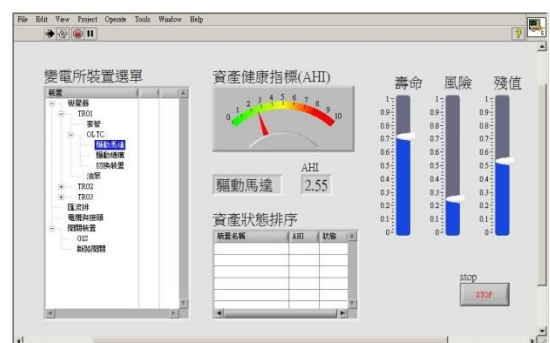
File Edit View Project Operate Tools Window Help

變電所裝置選單

裝置
變壓器
TR01
套管
OLTC
驅動馬達
驅動機構
切換裝置
油泵
TR02
TR03
匯流排
電纜與接頭
開關裝置
GIS
斷路開關

資產健康指標(AHI)

0 1 2 3 4 5 6 7 8 9 10

AHI
驅動馬達 2.55

資產狀態排序

| 裝置名稱 | AHI | 狀態 |
|---|---|---|
| | | |
| | | |
| | | |
| | | |
| | | |

壽命
1 0.9 0.8 0.7 0.6 0.5 0.4 0.3 0.2 0.1 0

風險
1 0.9 0.8 0.7 0.6 0.5 0.4 0.3 0.2 0.1 0

殘值
1 0.9 0.8 0.7 0.6 0.5 0.4 0.3 0.2 0.1 0

stop
STOP